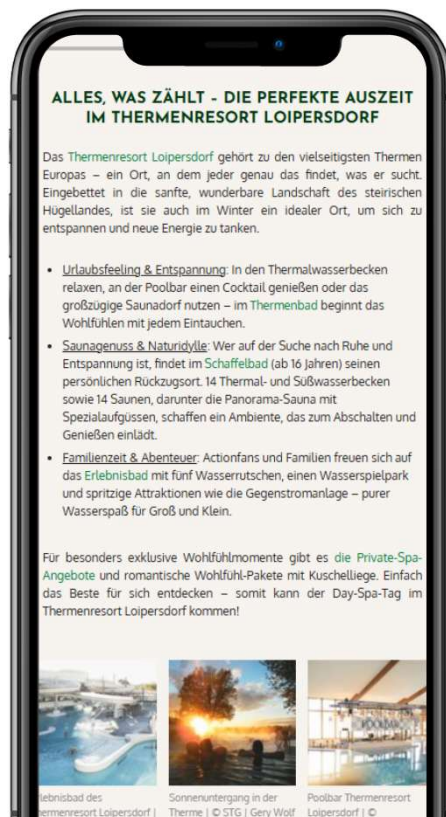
ALLES, WAS ZÄHLT - DIE PERFEKTE AUSZEIT IM THERMENRESORT LOIPERSDORF

Das Thermenresort Loipersdorf gehört zu den vielseitigsten Thermen Europas – ein Ort, an dem jeder genau das findet, was er sucht. Eingebettet in die sanfte, wunderbare Landschaft des steirischen Hügellandes, ist sie auch im Winter ein idealer Ort, um sich zu entspannen und neue Energie zu tanken.

- Urlaubsfeeling & Entspannung: In den Thermalwasserbecken relaxen, an der Poolbar einen Cocktail genießen oder das großzügige Saunadorf nutzen – im Thermenbad beginnt das Wohlfühlen mit jedem Eintauchen.
- Saunagenuss & Naturidylle: Wer auf der Suche nach Ruhe und Entspannung ist, findet im Schaffelbad (ab 16 Jahren) seinen persönlichen Rückzugsort. 14 Thermal- und Süßwasserbecken sowie 14 Saunen, darunter die Panorama-Sauna mit Spezialaufgüssen, schaffen ein Ambiente, das zum Abschalten und Genießen einlädt.
- Familienzeit & Abenteuer: Actionfans und Familien freuen sich auf das Erlebnisbad mit fünf Wasserrutschen, einen Wasserspielpark und spritzige Attraktionen wie die Gegenstromanlage – purer Wasserspaß für Groß und Klein.

Für besonders exklusive Wohlfühlmomente gibt es die Private-Spa-Angebote und romantische Wohlfühl-Pakete mit Kuschelliege. Einfach das Beste für sich entdecken – somit kann der Day-Spa-Tag im Thermenresort Loipersdorf kommen!

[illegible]lebnisbad des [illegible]ermenresort Loipersdorf |

Sonnenuntergang in der Therme | © STG | Gery Wolf

Poolbar Thermenresort Loipersdorf | ©